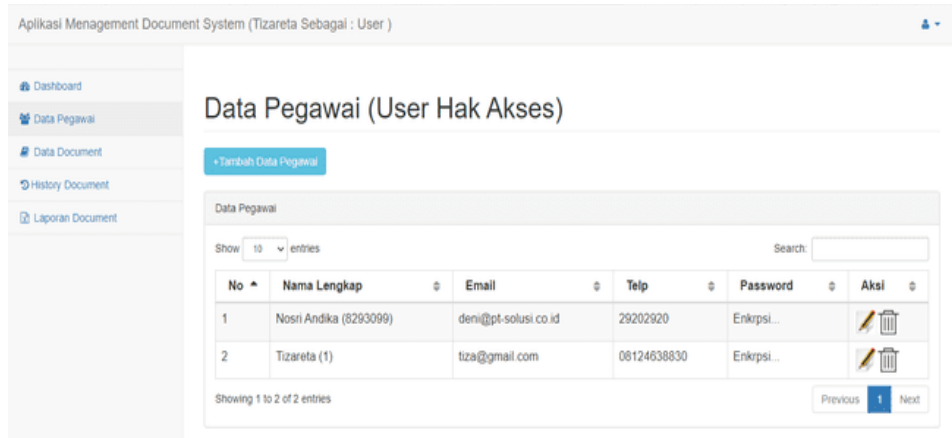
Aplikasi Menagement Document System (Tizareta Sebagai : User )

Dashboard
Data Pegawai
Data Document
History Document
Laporan Document

Data Pegawai (User Hak Akses)

+Tambah Data Pegawai

Data Pegawai

Show 10 entries

Search:

| No | Nama Lengkap | Email | Telp | Password | Aksi |
|---|---|---|---|---|---|
| 1 | Nosri Andika (8293099) | deni@pt-solusi.co.id | 29202920 | Enkrpsi... | |
| 2 | Tizareta (1) | tiza@gmail.com | 08124638830 | Enkrpsi... | |

Showing 1 to 2 of 2 entries

Previous 1 Next